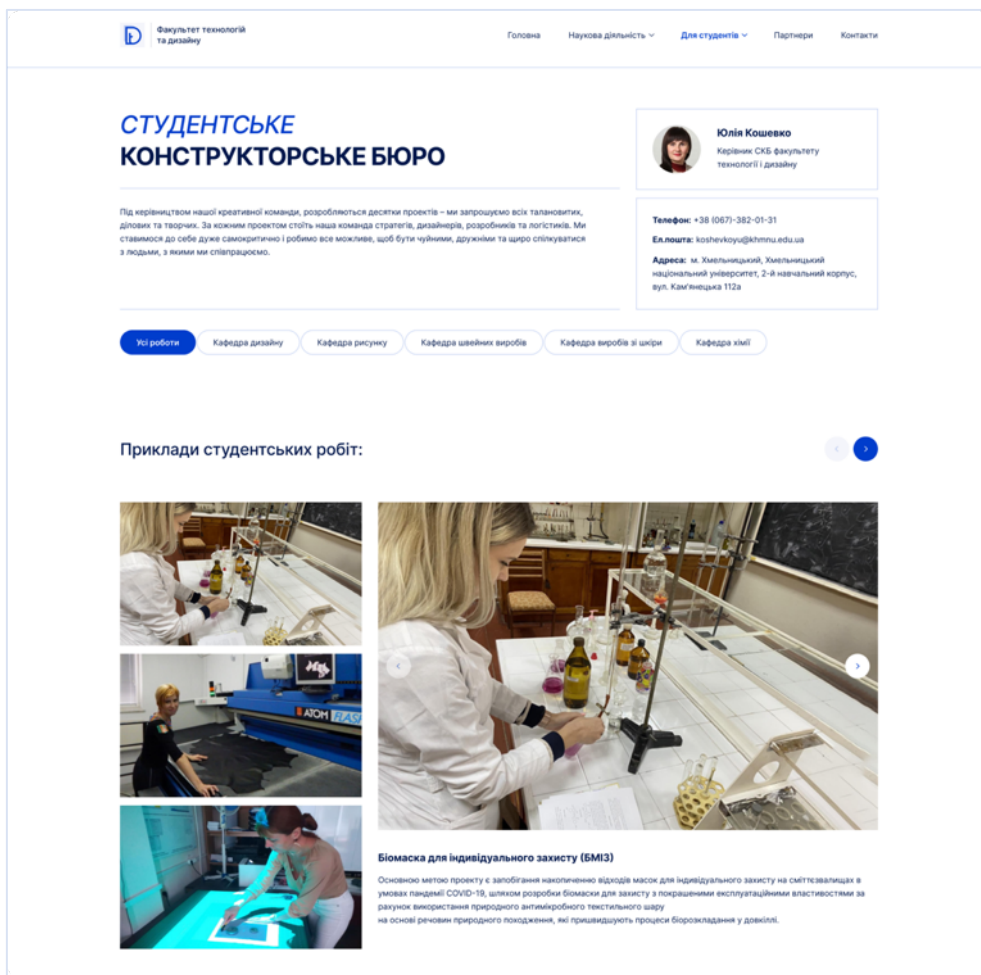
Факультет технологій та дизайну

Головна  Наукова діяльність  Для студентів  Партнери  Контакти

СТУДЕНТСЬКЕ
КОНСТРУКТОРСЬКЕ БЮРО

Під керівництвом нашої креативної команди, розробляються десятки проектів – ми запрошуємо всіх талановитих, ділових та творчих. За кожним проектом стоїть наша команда стратегів, дизайнерів, розробників та логістиків. Ми ставимося до себе дуже самокритично і робимо все можливе, щоб бути чуйними, дружніми та щиро спілкуватися з людьми, з якими ми співпрацюємо.

Юлія Кошевко
Керівник СКБ факультету технології і дизайну

Телефон: +38 (067)-382-01-31
Ел.пошта: koshevkoyu@khmnu.edu.ua
Адреса: м. Хмельницький, Хмельницький національний університет, 2-й навчальний корпус, вул. Кам'янецька 112а

Усі роботи  Кафедра дизайну  Кафедра рисунку  Кафедра швейних виробів  Кафедра виробів зі шкіри  Кафедра хімії

Приклади студентських робіт:

ATOM FLASH

Біомаска для індивідуального захисту (БМІЗ)

Основною метою проекту є запобігання накопиченню відходів масок для індивідуального захисту на сміттєзвалищах в умовах пандемії COVID-19, шляхом розробки біомаски для захисту з покращеними експлуатаційними властивостями за рахунок використання природного антимікробного текстильного шару
на основі речовин природного походження, які пришвидшують процеси біорозкладання у довкіллі.